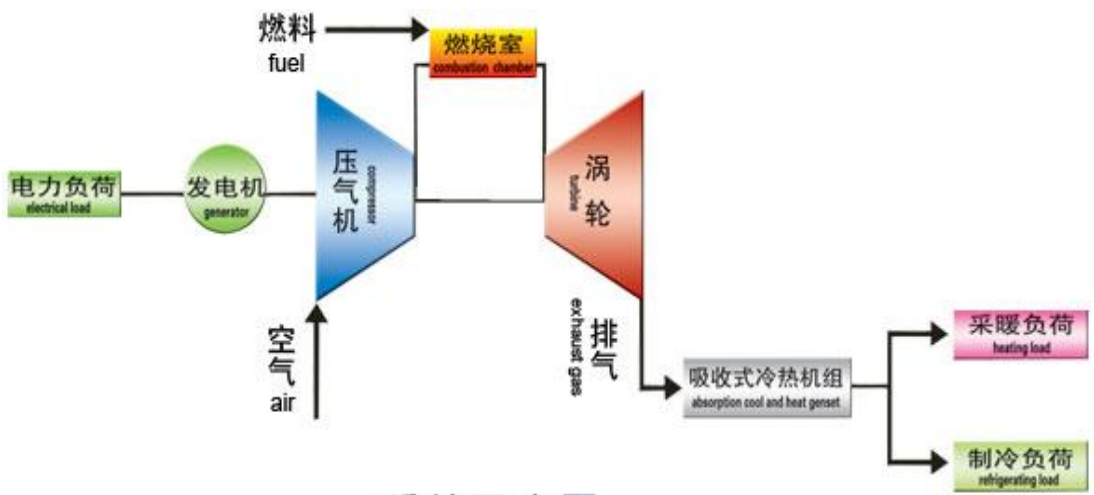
燃料
fuel

燃烧室
combustion chamber

电力负荷
electrical load

发电机
generator

压气机
compressor

涡轮
turbine

空气
air

排气
exhaust gas

吸收式冷热机组
absorption cool and heat genset

采暖负荷
heating load

制冷负荷
refrigerating load

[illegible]